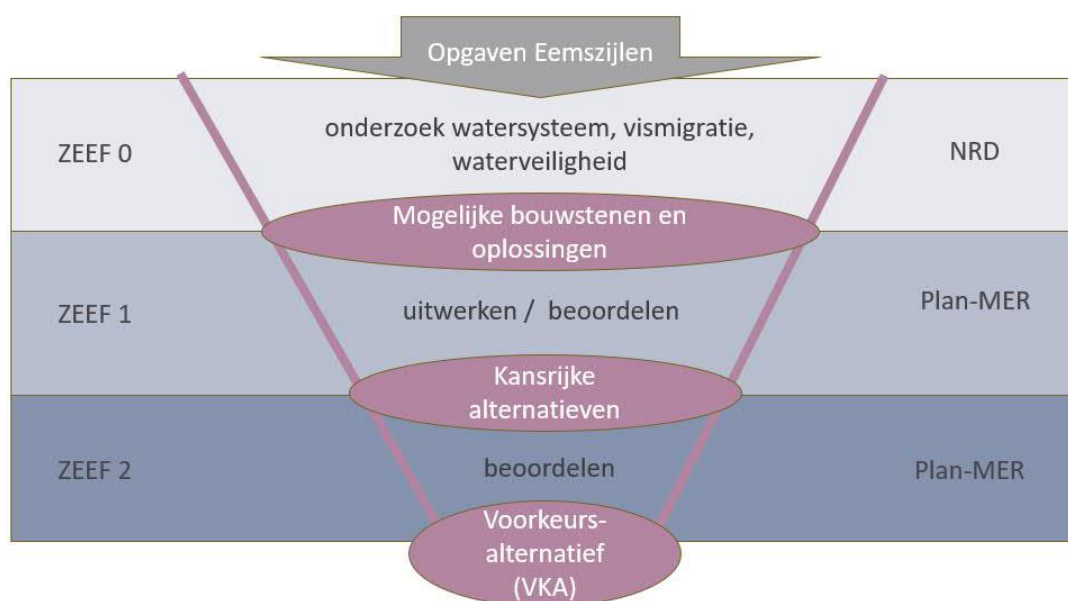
Opgaven Eemszijlen

ZEEF 0

onderzoek watersysteem, vismigratie, waterveiligheid

NRD

Mogelijke bouwstenen en oplossingen

ZEEF 1

uitwerken / beoordelen

Plan-MER

Kansrijke alternatieven

ZEEF 2

beoordelen

Plan-MER

Voorkeurs-alternatief (VKA)